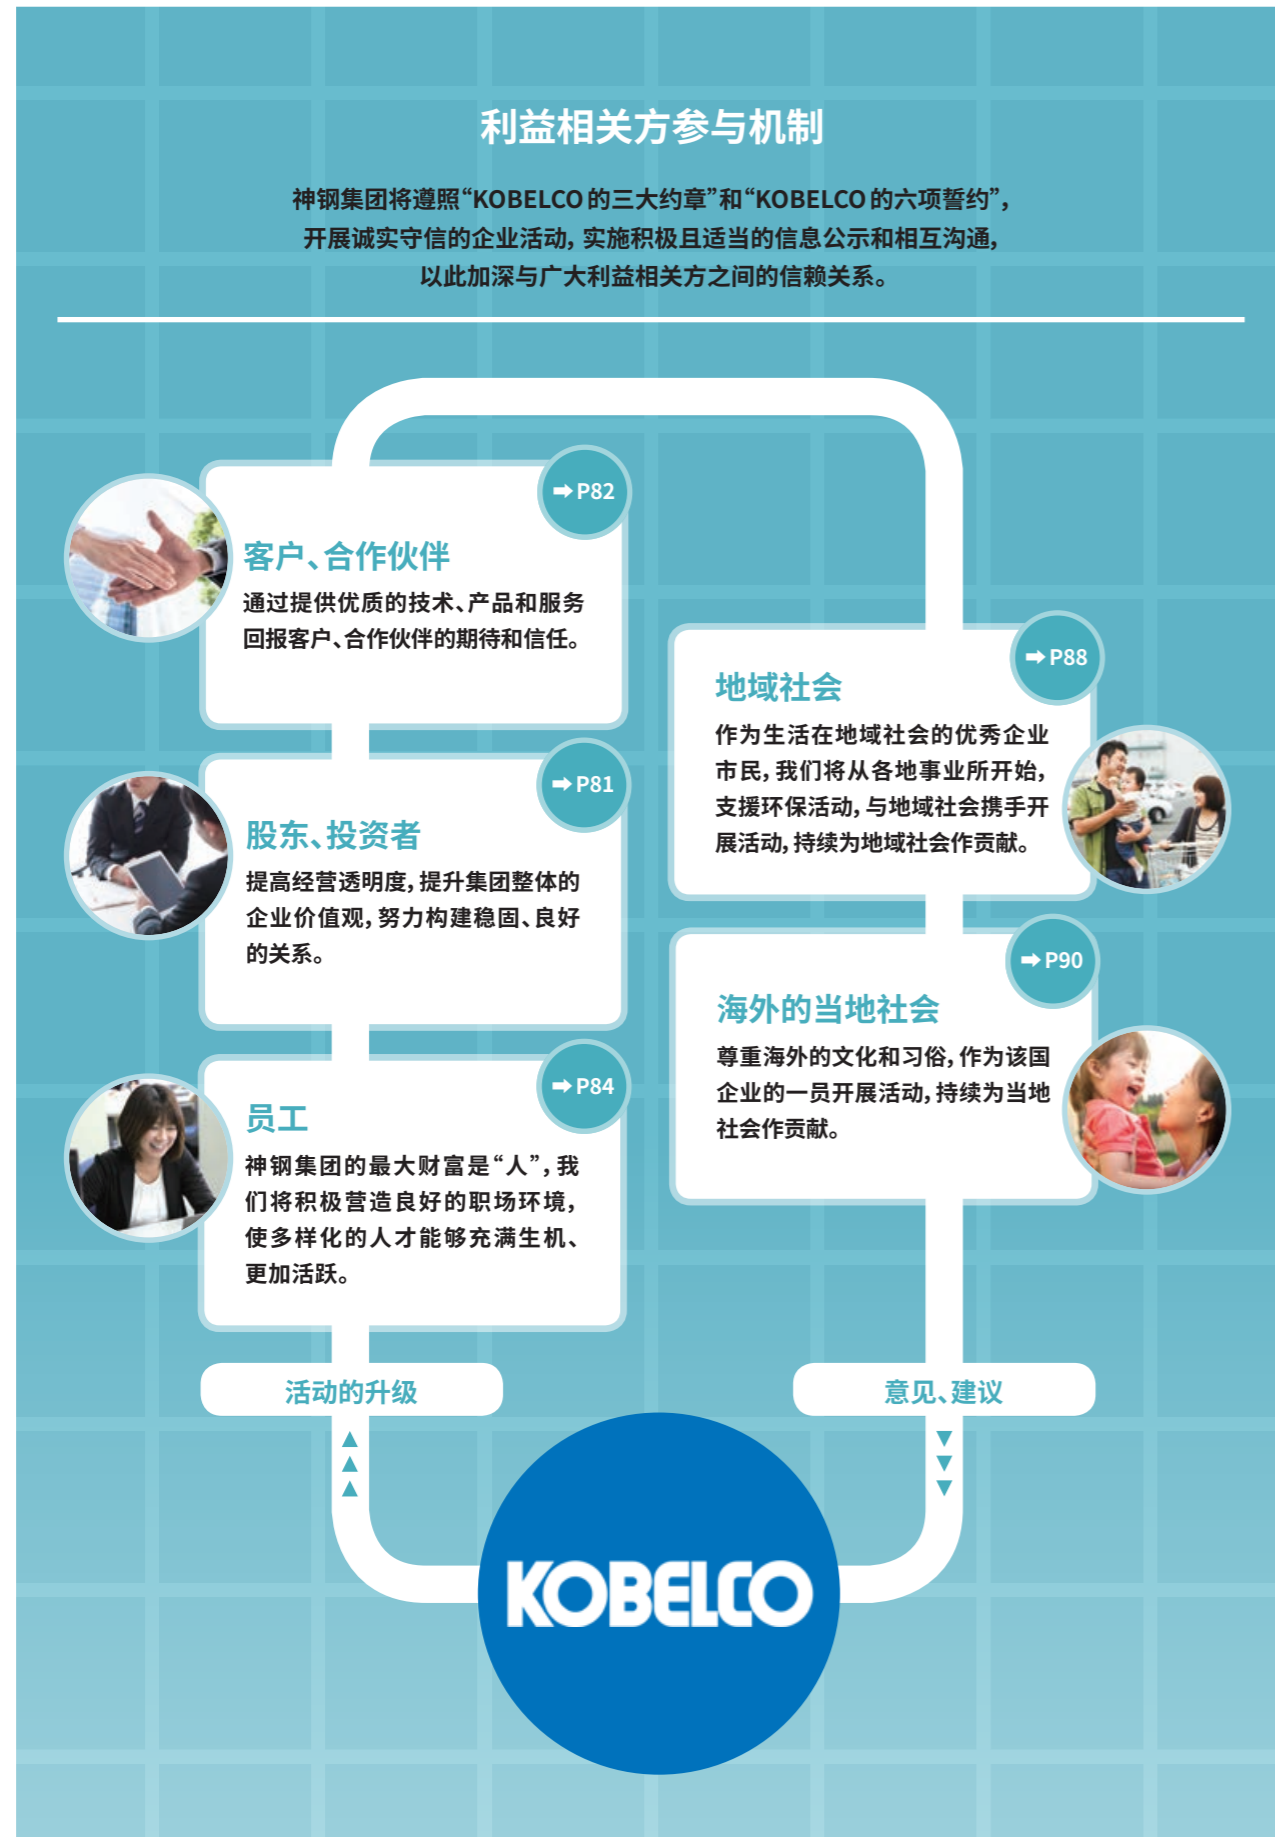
利益相关方参与机制

神钢集团将遵照“KOBELCO的三大约章”和“KOBELCO的六项誓约”，开展诚实守信的企业活动，实施积极且适当的信息公示和相互沟通，以此加深与广大利益相关方之间的信赖关系。

➡P82
客户、合作伙伴
通过提供优质的技术、产品和服务回报客户、合作伙伴的期待和信任。

➡P81
股东、投资者
提高经营透明度，提升集团整体的企业价值观，努力构建稳固、良好的关系。

➡P84
员工
神钢集团的最大财富是“人”，我们将积极营造良好的职场环境，使多样化的人才能够充满生机、更加活跃。

➡P88
地域社会
作为生活在地域社会的优秀企业市民，我们将从各地事业所开始，支援环保活动，与地域社会携手开展活动，持续为地域社会作贡献。

➡P90
海外的当地社会
尊重海外的文化和习俗，作为该国企业的一员开展活动，持续为当地社会作贡献。

活动的升级

意见、建议

KOBELCO